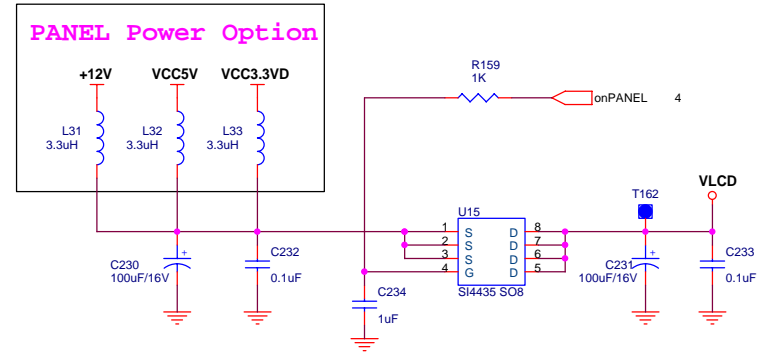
PANEL Power Option

+12V VCC5V VCC3.3VD

L31 3.3uH L32 3.3uH L33 3.3uH

R159 1K

onPANEL 4

U15

1 S
2 S
3 S
4 G
8 D
7 D
6 D
5 D

SI4435 SO8

T162

VLCD

C230 100uF/16V

C232 0.1uF

C234 1uF

C231 100uF/16V

C233 0.1uF